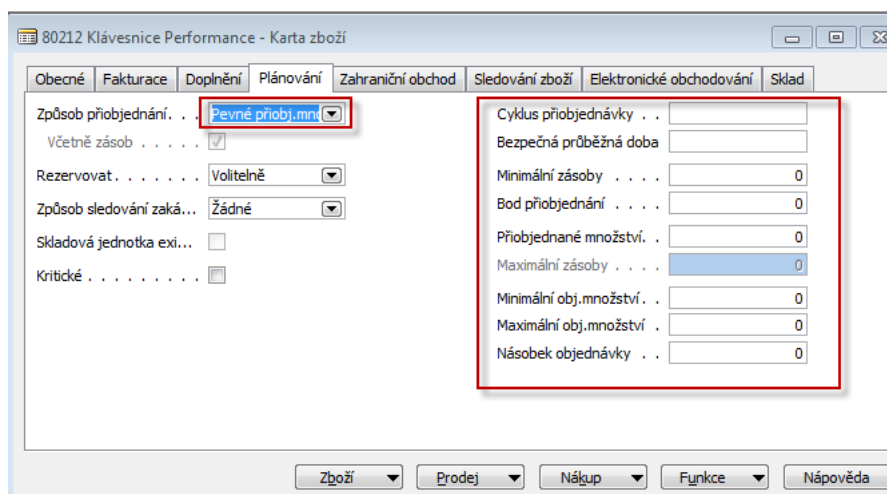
80212 Klávesnice Performance - Karta zboží

Obecné | Fakturace | Doplnění | Plánování | Zahraniční obchod | Sledování zboží | Elektronické obchodování | Sklad

Způsob přiobjednání. . . Pevné přiobj.mno

Včetně zásob . . . . .

Rezervovat. . . . . . . . Volitelně

Způsob sledování zaká... Žádné

Skladová jednotka exi...

Kritické . . . . . . . . .

Cyklus přiobjednávky . .

Bezpečná průběžná doba

Minimální zásoby . . . . 0

Bod přiobjednání . . . . 0

Přiobjednané množství. . 0

Maximální zásoby . . . . 0

Minimální obj.množství . . 0

Maximální obj.množství . 0

Násobek objednávky . . 0

Zboží | Prodej | Nákup | Funkce | Nápověda